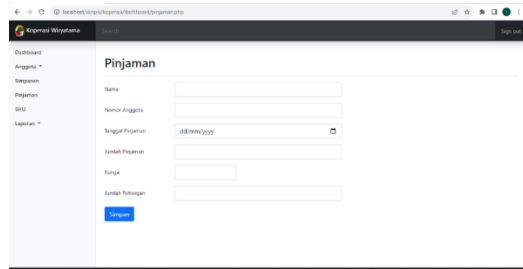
localhost/skripsi/koperasi/dashboard/pinjaman.php

Koperasi Winyatama
Search
Sign out

Dashboard
Anggota
Simpanan
Pinjaman
SHU
Laporan

Pinjaman

Nama
Nomor Anggota
Tanggal Pinjaman
dd/mm/yyyy
Jumlah Pinjaman
Bunga
Jumlah Potongan
Simpan